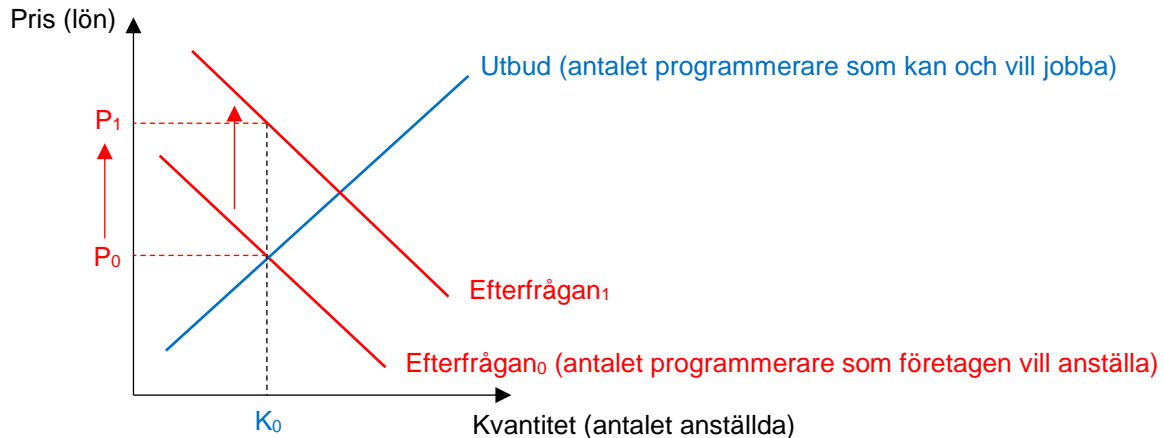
Pris (lön)

Utbud (antalet programmerare som kan och vill jobba)

$P_1$

$P_0$

Efterfrågan$_1$

Efterfrågan$_0$ (antalet programmerare som företagen vill anställa)

$K_0$

Kvantitet (antalet anställda)